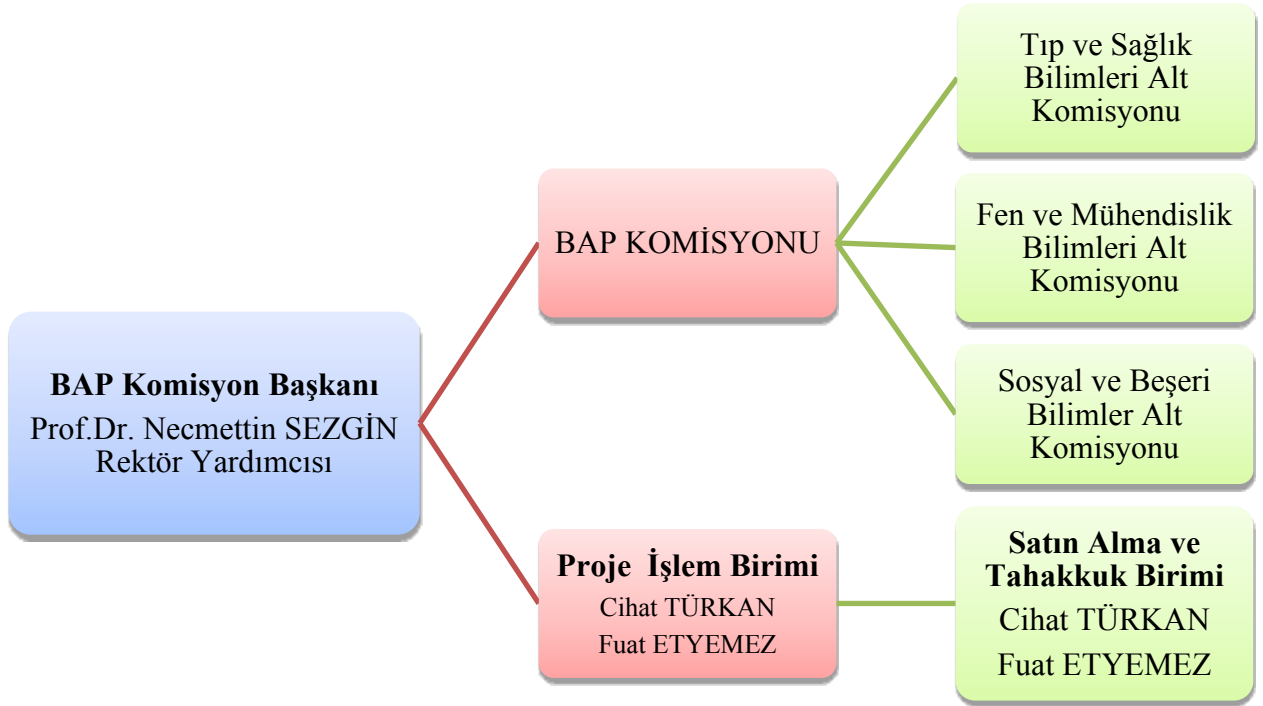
**BAP Komisyon Başkanı**
Prof.Dr. Necmettin SEZGİN
Rektör Yardımcısı

BAP KOMİSYONU

Tıp ve Sağlık Bilimleri Alt Komisyonu

Fen ve Mühendislik Bilimleri Alt Komisyonu

Sosyal ve Beşeri Bilimler Alt Komisyonu

**Proje İşlem Birimi**
Cihat TÜRKAN
Fuat ETYEMEZ

**Satın Alma ve Tahakkuk Birimi**
Cihat TÜRKAN
Fuat ETYEMEZ